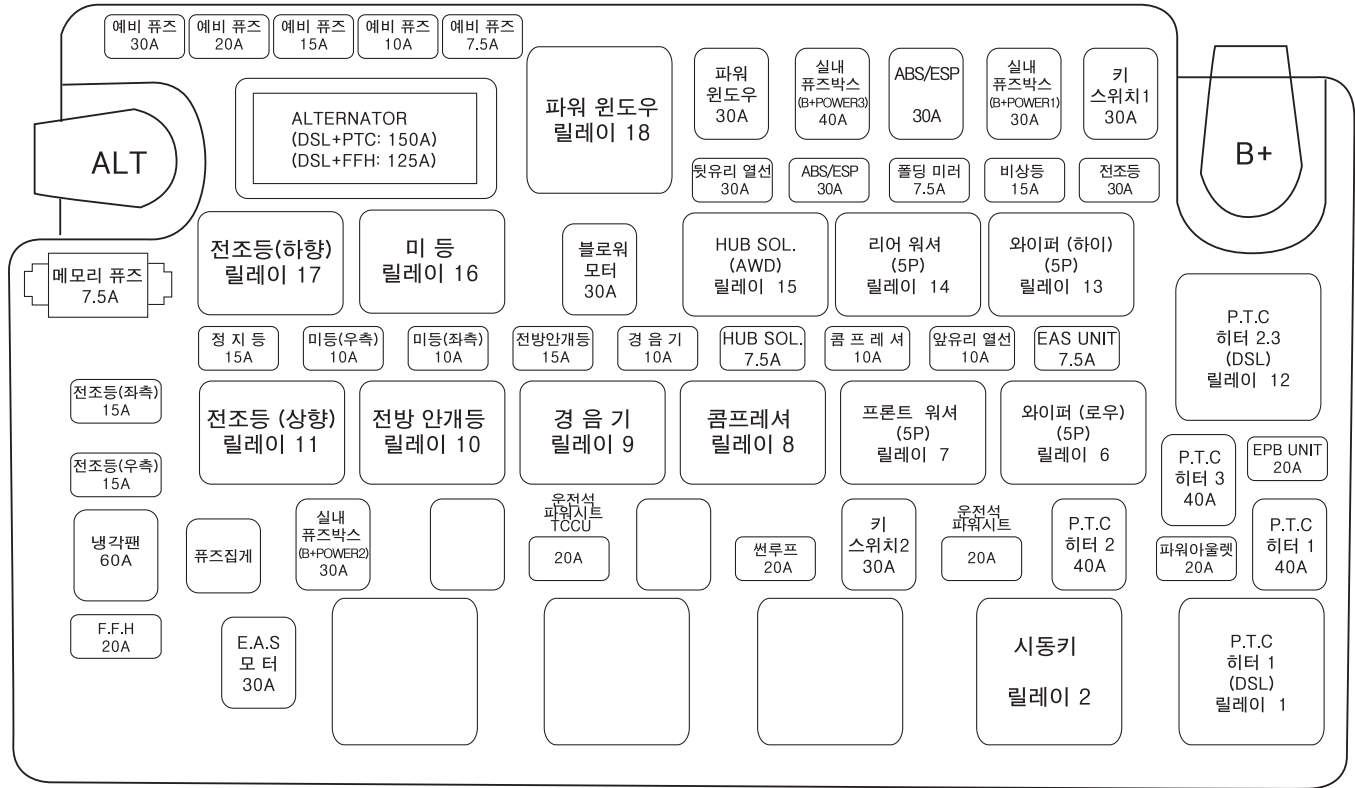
예비 퓨즈 30A
예비 퓨즈 20A
예비 퓨즈 15A
예비 퓨즈 10A
예비 퓨즈 7.5A

ALT

ALTERNATOR (DSL+PTC: 150A) (DSL+FFH: 125A)

파워 윈도우 릴레이 18

파워 윈도우 30A
실내 퓨즈박스 (B+POWER3) 40A
ABS/ESP 30A
실내 퓨즈박스 (B+POWER1) 30A
키 스위치1 30A

B+

뒷유리 열선 30A
ABS/ESP 30A
폴딩 미러 7.5A
비상등 15A
전조등 30A

메모리 퓨즈 7.5A

전조등(하향) 릴레이 17
미 등 릴레이 16
블로워 모터 30A
HUB SOL. (AWD) 릴레이 15
리어 워셔 (5P) 릴레이 14
와이퍼 (하이) (5P) 릴레이 13

P.T.C 히터 2.3 (DSL) 릴레이 12

정 지 등 15A
미등(우측) 10A
미등(좌측) 10A
전방안개등 15A
경 음 기 10A
HUB SOL. 7.5A
콤 프 레 셔 10A
앞유리 열선 10A
EAS UNIT 7.5A

전조등(좌측) 15A
전조등 (상향) 릴레이 11
전방 안개등 릴레이 10
경 음 기 릴레이 9
콤프레셔 릴레이 8
프론트 워셔 (5P) 릴레이 7
와이퍼 (로우) (5P) 릴레이 6

전조등(우측) 15A

P.T.C 히터 3 40A
EPB UNIT 20A

냉각팬 60A
퓨즈집게
실내 퓨즈박스 (B+POWER2) 30A
운전석 파워시트 TCCU 20A
썬루프 20A
키 스위치2 30A
운전석 파워시트 20A
P.T.C 히터 2 40A
파워아울렛 20A
P.T.C 히터 1 40A

F.F.H 20A
E.A.S 모 터 30A

시동키 릴레이 2

P.T.C 히터 1 (DSL) 릴레이 1